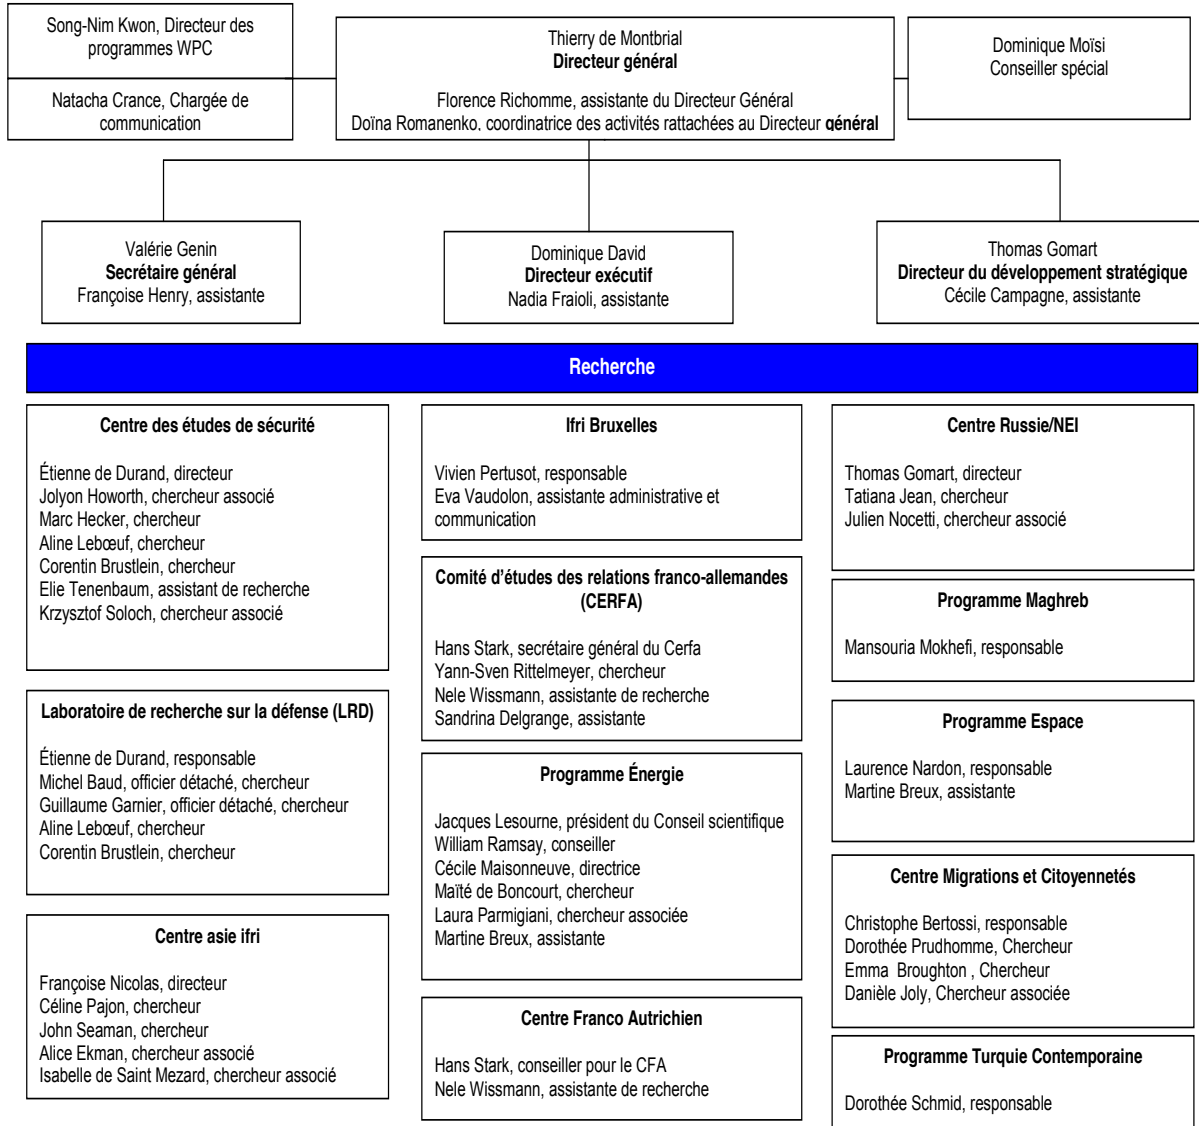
Song-Nim Kwon, Directeur des programmes WPC

Natacha Crance, Chargée de communication

Thierry de Montbrial
**Directeur général**

Florence Richomme, assistante du Directeur Général
Doïna Romanenko, coordinatrice des activités rattachées au Directeur **général**

Dominique Moïsi
Conseiller spécial

Valérie Genin
**Secrétaire général**
Françoise Henry, assistante

Dominique David
**Directeur exécutif**
Nadia Fraioli, assistante

Thomas Gomart
**Directeur du développement stratégique**
Cécile Campagne, assistante

**Recherche**

**Centre des études de sécurité**

Étienne de Durand, directeur
Jolyon Howorth, chercheur associé
Marc Hecker, chercheur
Aline Lebœuf, chercheur
Corentin Brustlein, chercheur
Elie Tenenbaum, assistant de recherche
Krzysztof Soloch, chercheur associé

**Laboratoire de recherche sur la défense (LRD)**

Étienne de Durand, responsable
Michel Baud, officier détaché, chercheur
Guillaume Garnier, officier détaché, chercheur
Aline Lebœuf, chercheur
Corentin Brustlein, chercheur

**Centre asie ifri**

Françoise Nicolas, directeur
Céline Pajon, chercheur
John Seaman, chercheur
Alice Ekman, chercheur associé
Isabelle de Saint Mezard, chercheur associé

**Ifri Bruxelles**

Vivien Pertusot, responsable
Eva Vaudolon, assistante administrative et communication

**Comité d'études des relations franco-allemandes (CERFA)**

Hans Stark, secrétaire général du Cerfa
Yann-Sven Rittelmeyer, chercheur
Nele Wissmann, assistante de recherche
Sandrina Delgrange, assistante

**Programme Énergie**

Jacques Lesourne, président du Conseil scientifique
William Ramsay, conseiller
Cécile Maisonneuve, directrice
Maïté de Boncourt, chercheur
Laura Parmigiani, chercheur associée
Martine Breux, assistante

**Centre Franco Autrichien**

Hans Stark, conseiller pour le CFA
Nele Wissmann, assistante de recherche

**Centre Russie/NEI**

Thomas Gomart, directeur
Tatiana Jean, chercheur
Julien Nocetti, chercheur associé

**Programme Maghreb**

Mansouria Mokhefi, responsable

**Programme Espace**

Laurence Nardon, responsable
Martine Breux, assistante

**Centre Migrations et Citoyennetés**

Christophe Bertossi, responsable
Dorothée Prudhomme, Chercheur
Emma Broughton , Chercheur
Danièle Joly, Chercheur associée

**Programme Turquie Contemporaine**

Dorothée Schmid, responsable